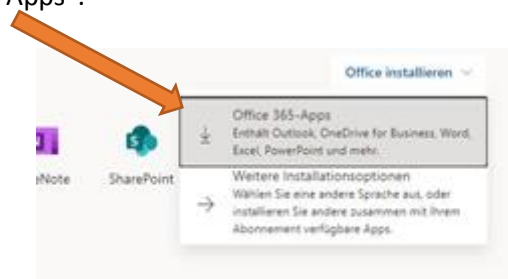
Apps".

Office installieren

Office 365-Apps
Enthält Outlook, OneDrive for Business, Word, Excel, PowerPoint und mehr.

Weitere Installationsoptionen
Wählen Sie eine andere Sprache aus, oder installieren Sie andere zusammen mit Ihrem Abonnement verfügbare Apps.

eNote

SharePoint